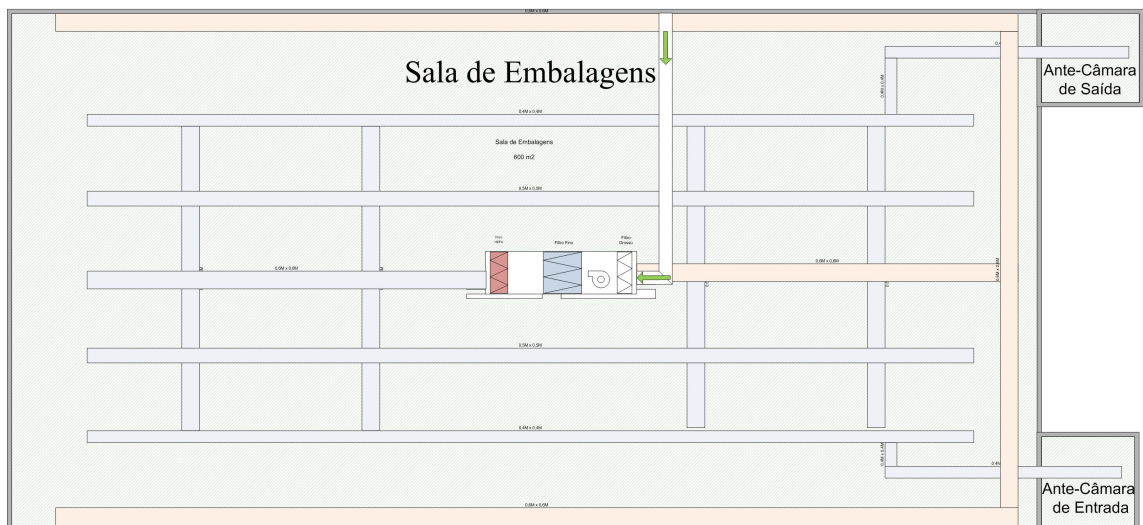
0,8M x 0,6M

Sala de Embalagens

Ante-Câmara de Saída

0,4M x 0,4M

Sala de Embalagens
600 m2

0,5M x 0,5M

Filtro HEPA

Filtro Fino

Filtro Grosso

0,5M x 0,6M

0,6M x 0,6M

0,5M x 0,5M

0,4M x 0,4M

0,4M

Ante-Câmara de Entrada

0,8M x 0,6M